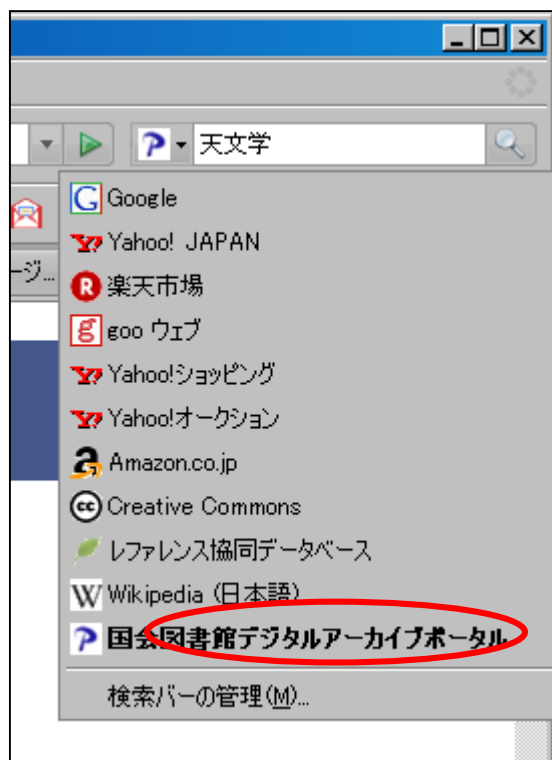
天文学

ージ...

Google

Yahoo! JAPAN

楽天市場

goo ウェブ

Yahoo!ショッピング

Yahoo!オークション

Amazon.co.jp

Creative Commons

レファレンス協同データベース

Wikipedia (日本語)

国会図書館デジタルアーカイブポータル

検索バーの管理(M)...